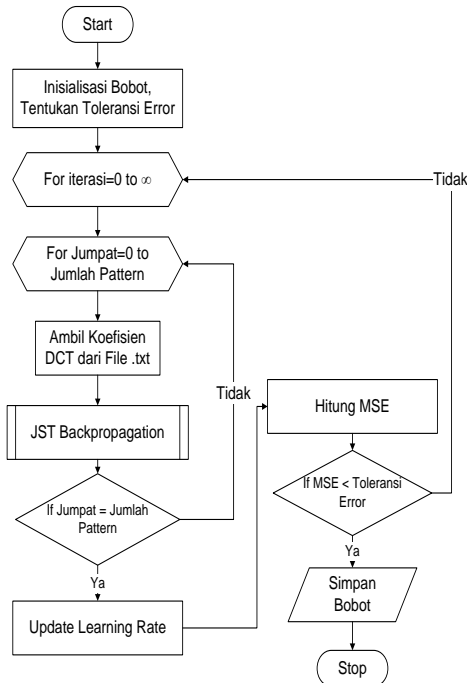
Start

Inisialisasi Bobot, Tentukan Toleransi Error

For iterasi=0 to $\infty$

Tidak

For Jumpat=0 to Jumlah Pattern

Ambil Koefisien DCT dari File .txt

Tidak

JST Backpropagation

Hitung MSE

If MSE < Toleransi Error

If Jumpat = Jumlah Pattern

Ya

Ya

Simpan Bobot

Update Learning Rate

Stop